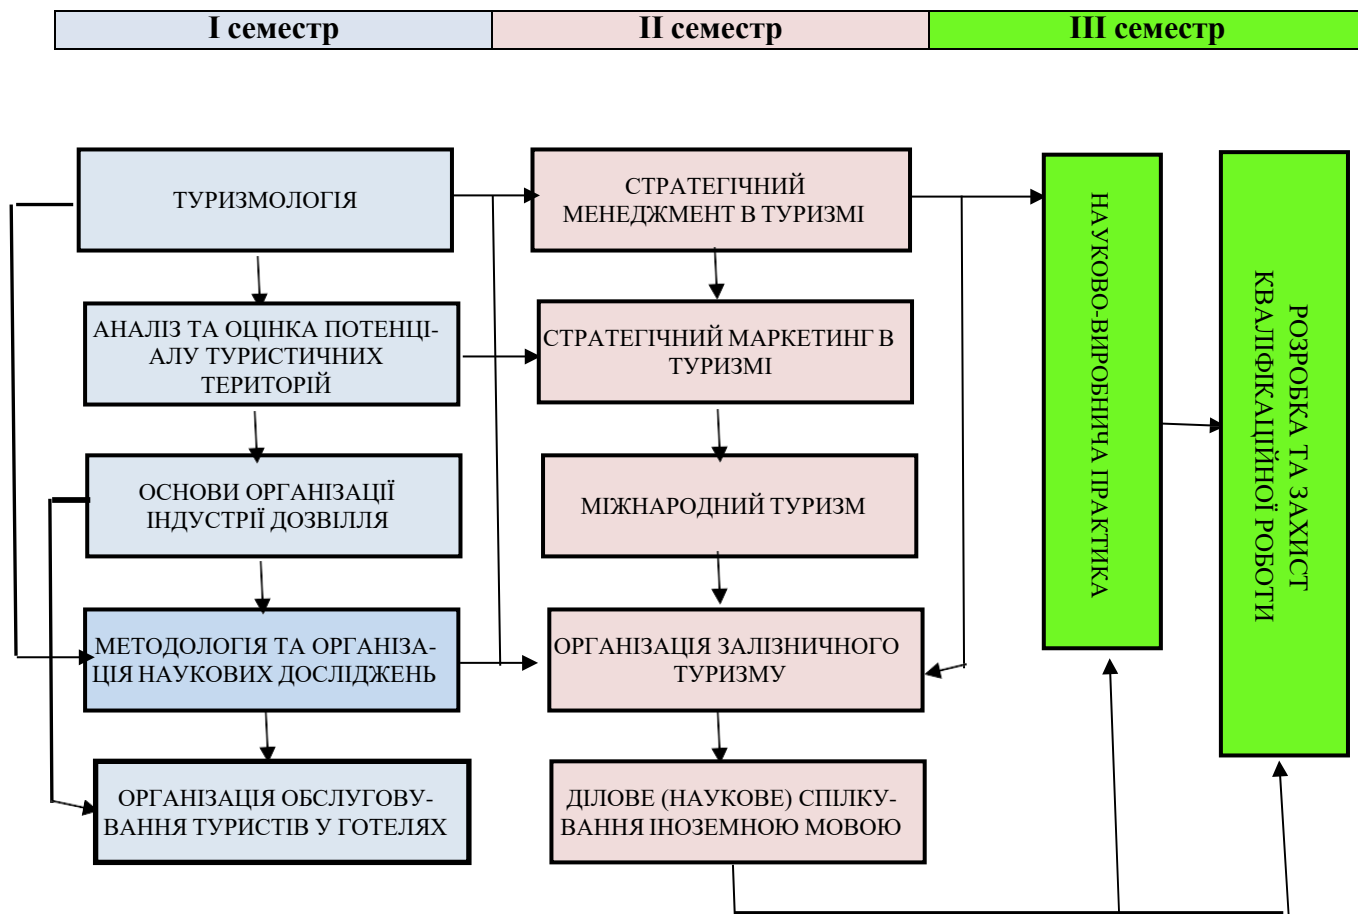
| I семестр | II семестр | III семестр |
|---|---|---|

ТУРИЗМОЛОГІЯ

АНАЛІЗ ТА ОЦІНКА ПОТЕНЦІАЛУ ТУРИСТИЧНИХ ТЕРИТОРІЙ

ОСНОВИ ОРГАНІЗАЦІЇ ІНДУСТРІЇ ДОЗВІЛЛЯ

МЕТОДОЛОГІЯ ТА ОРГАНІЗАЦІЯ НАУКОВИХ ДОСЛІДЖЕНЬ

ОРГАНІЗАЦІЯ ОБСЛУГОВУВАННЯ ТУРИСТІВ У ГОТЕЛЯХ

СТРАТЕГІЧНИЙ МЕНЕДЖМЕНТ В ТУРИЗМІ

СТРАТЕГІЧНИЙ МАРКЕТИНГ В ТУРИЗМІ

МІЖНАРОДНИЙ ТУРИЗМ

ОРГАНІЗАЦІЯ ЗАЛІЗНИЧНОГО ТУРИЗМУ

ДІЛОВЕ (НАУКОВЕ) СПІЛКУВАННЯ ІНОЗЕМНОЮ МОВОЮ

НАУКОВО-ВИРОБНИЧА ПРАКТИКА

РОЗРОБКА ТА ЗАХИСТ КВАЛІФІКАЦІЙНОЇ РОБОТИ